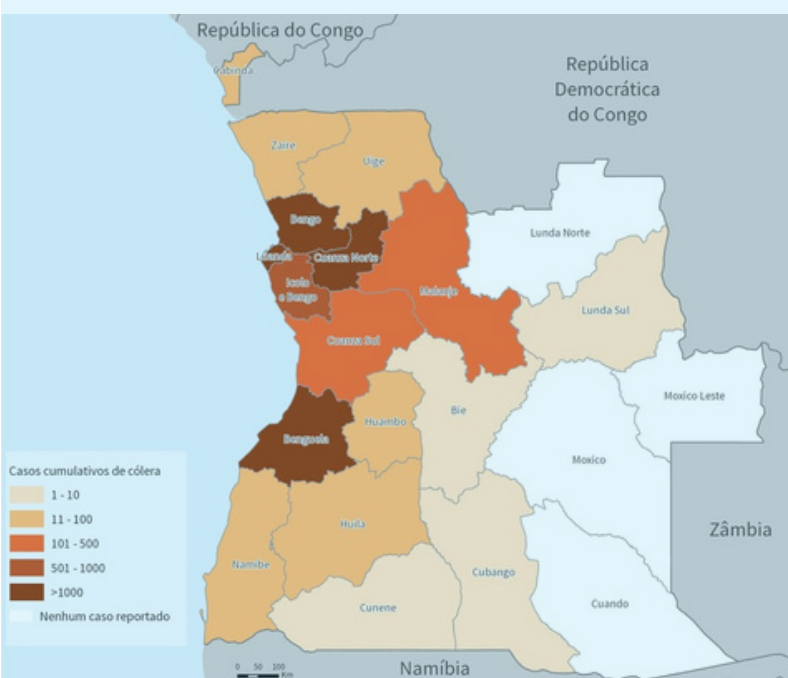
República do Congo

Cabinda

República Democrática do Congo

Zaire

Uige

Bengo

Luanda

Cuanza Norte

Icolo e Bengo

Malanje

Lunda Norte

Lunda Sul

Cuanza Sul

Moxico Leste

Benguela

Huambo

Bie

Moxico

Casos cumulativos de cólera

1 - 10

11 - 100

101 - 500

501 - 1000

>1000

Nenhum caso reportado

Zâmbia

Namibe

Huila

Cubango

Cunene

Cuando

0 50 100 Km

Namíbia